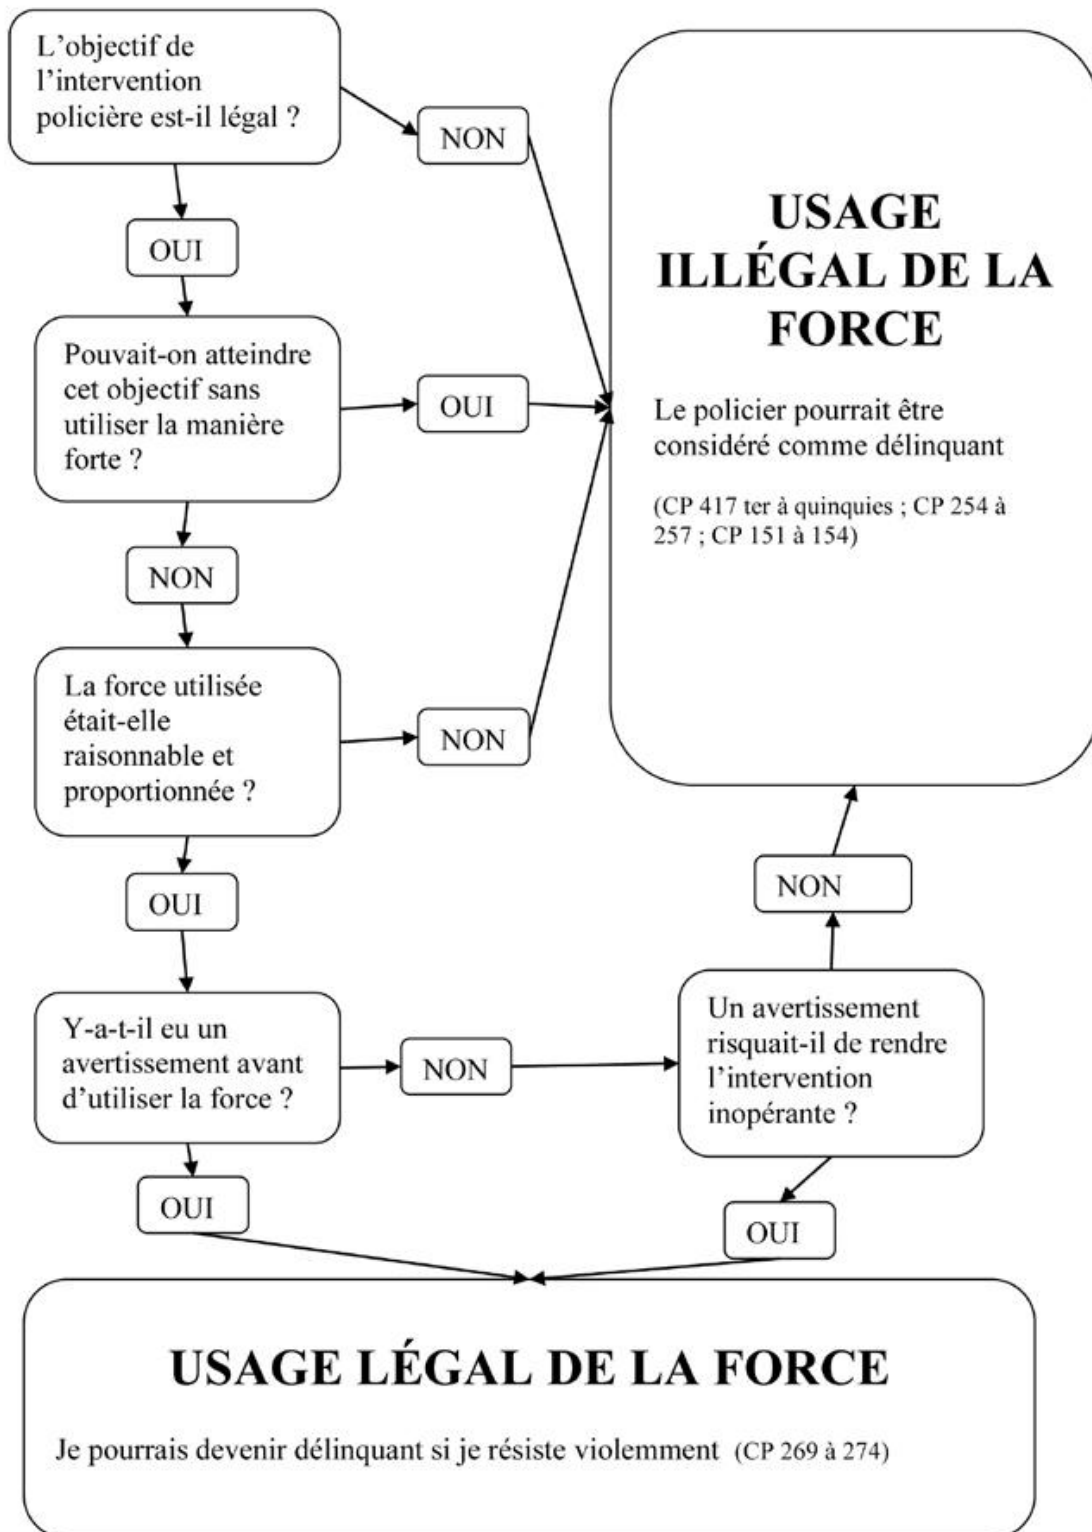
L'objectif de l'intervention policière est-il légal ?

NON

OUI

Pouvait-on atteindre cet objectif sans utiliser la manière forte ?

OUI

NON

La force utilisée était-elle raisonnable et proportionnée ?

NON

OUI

Y-a-t-il eu un avertissement avant d'utiliser la force ?

NON

OUI

USAGE ILLÉGAL DE LA FORCE

Le policier pourrait être considéré comme délinquant

(CP 417 ter à quinquies ; CP 254 à 257 ; CP 151 à 154)

NON

Un avertissement risquait-il de rendre l'intervention inopérante ?

OUI

USAGE LÉGAL DE LA FORCE

Je pourrais devenir délinquant si je résiste violemment (CP 269 à 274)